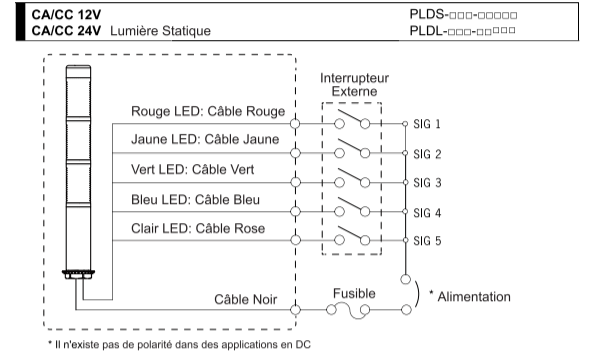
CA/CC 12V
CA/CC 24V Lumière Statique

PLDS-□□□-□□□□□
PLDL-□□□-□□□□□

Interrupteur Externe

Rouge LED: Câble Rouge
Jaune LED: Câble Jaune
Vert LED: Câble Vert
Bleu LED: Câble Bleu
Clair LED: Câble Rose

SIG 1
SIG 2
SIG 3
SIG 4
SIG 5

Câble Noir
Fusible
* Alimentation

* Il n'existe pas de polarité dans des applications en DC